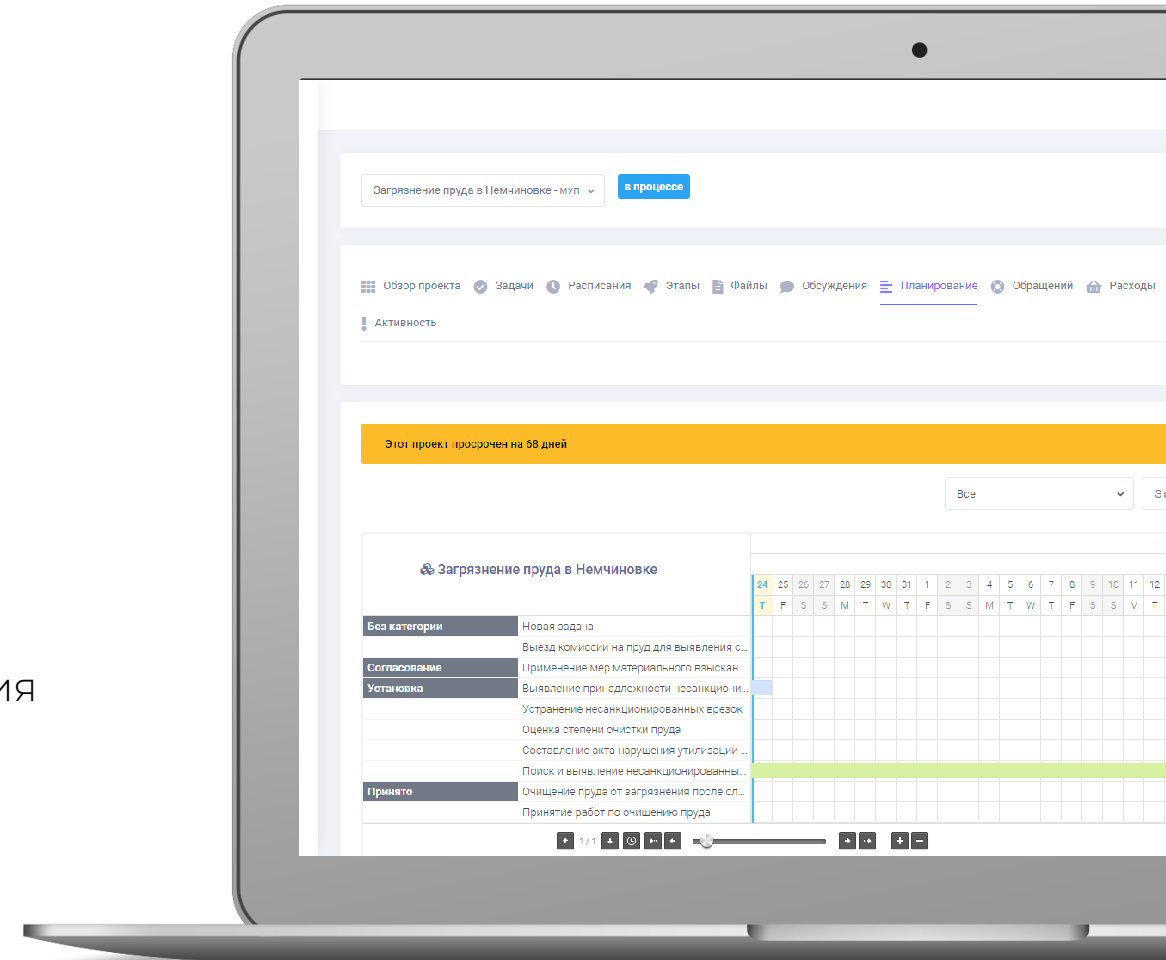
ия

Загрязнение пруда в Немчиновке - муп

в процессе

Обзор проекта Задачи Расписания Этапы Файлы Обсуждения Планирование Обращений Расходы

Активность

Этот проект просрочен на 58 дней

Все

Загрязнение пруда в Немчиновке

| | | 24 | 25 | 26 | 27 | 28 | 29 | 30 | 31 | 1 | 2 | 3 | 4 | 5 | 6 | 7 | 8 | 9 | 10 | 11 | 12 |
|---|---|---|---|---|---|---|---|---|---|---|---|---|---|---|---|---|---|---|---|---|---|
| | | T | F | S | S | M | T | W | T | F | S | S | M | T | W | T | F | S | S | M | T |
| Без категории | Новая задача | | | | | | | | | | | | | | | | | | | | |
| | Выезд комиссии на пруд для выявления с... | | | | | | | | | | | | | | | | | | | | |
| Согласование | Применение мер материального взыскан | | | | | | | | | | | | | | | | | | | | |
| Установка | Выявление причастности несанкционир... | | | | | | | | | | | | | | | | | | | | |
| | Устранение несанкционированных врезок | | | | | | | | | | | | | | | | | | | | |
| | Оценка степени очистки пруда | | | | | | | | | | | | | | | | | | | | |
| | Составление акта нарушения утилизации ... | | | | | | | | | | | | | | | | | | | | |
| | Поиск и выявление несанкционированны... | | | | | | | | | | | | | | | | | | | | |
| Принято | Очищение пруда от загрязнения после сл... | | | | | | | | | | | | | | | | | | | | |
| | Принятие работ по очищению пруда | | | | | | | | | | | | | | | | | | | | |

1 / 1